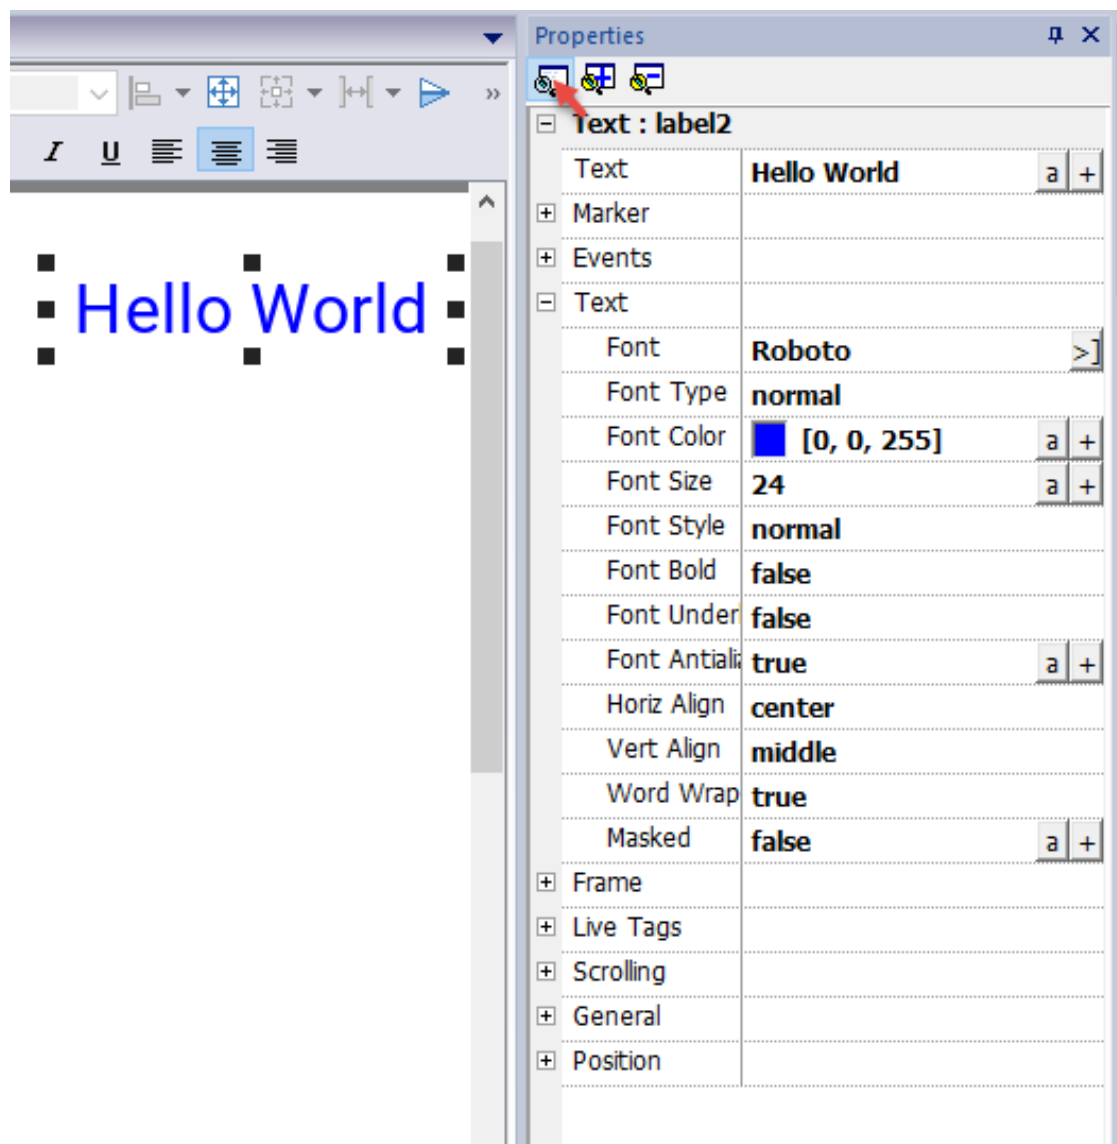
I U

Hello World

Properties

Text : label2

| | | |
|---|---|---|
| Text | Hello World | a + |
| + Marker | | |
| + Events | | |
| − Text | | |
| Font | Roboto | >] |
| Font Type | normal | |
| Font Color | [0, 0, 255] | a + |
| Font Size | 24 | a + |
| Font Style | normal | |
| Font Bold | false | |
| Font Under | false | |
| Font Antiali | true | a + |
| Horiz Align | center | |
| Vert Align | middle | |
| Word Wrap | true | |
| Masked | false | a + |
| + Frame | | |
| + Live Tags | | |
| + Scrolling | | |
| + General | | |
| + Position | | |